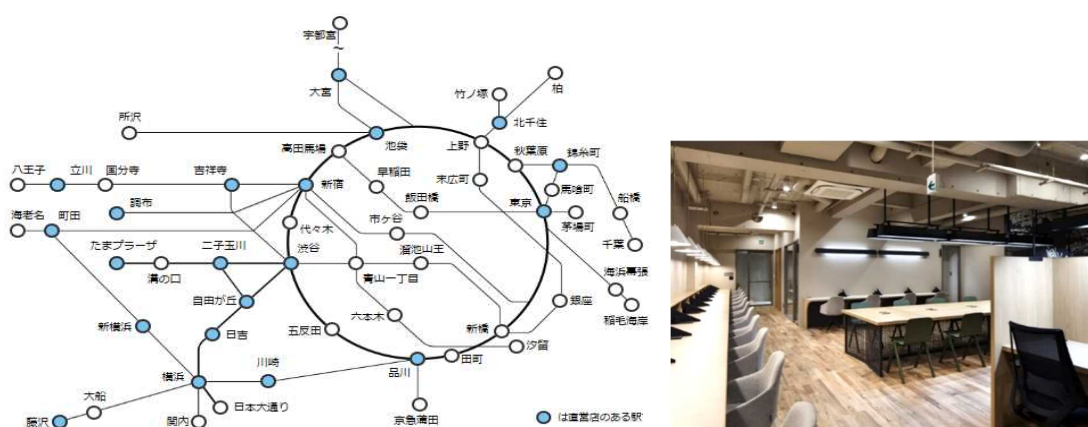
宇都宮
〜
大宮
竹ノ塚
柏
北千住
所沢
池袋
高田馬場
上野
秋葉原
錦糸町
早稲田
末広町
八王子
立川
国分寺
吉祥寺
新宿
飯田橋
馬喰町
船橋
調布
東京
代々木
市ヶ谷
茅場町
海老名
町田
千葉
たまプラーザ
二子玉川
渋谷
溜池山王
溝の口
青山一丁目
海浜幕張
自由が丘
稲毛海岸
六本木
銀座
新横浜
日吉
五反田
新橋
汐留
川崎
田町
品川
横浜
大船
日本大通り
藤沢
関内
京急蒲田
は直営店のある駅